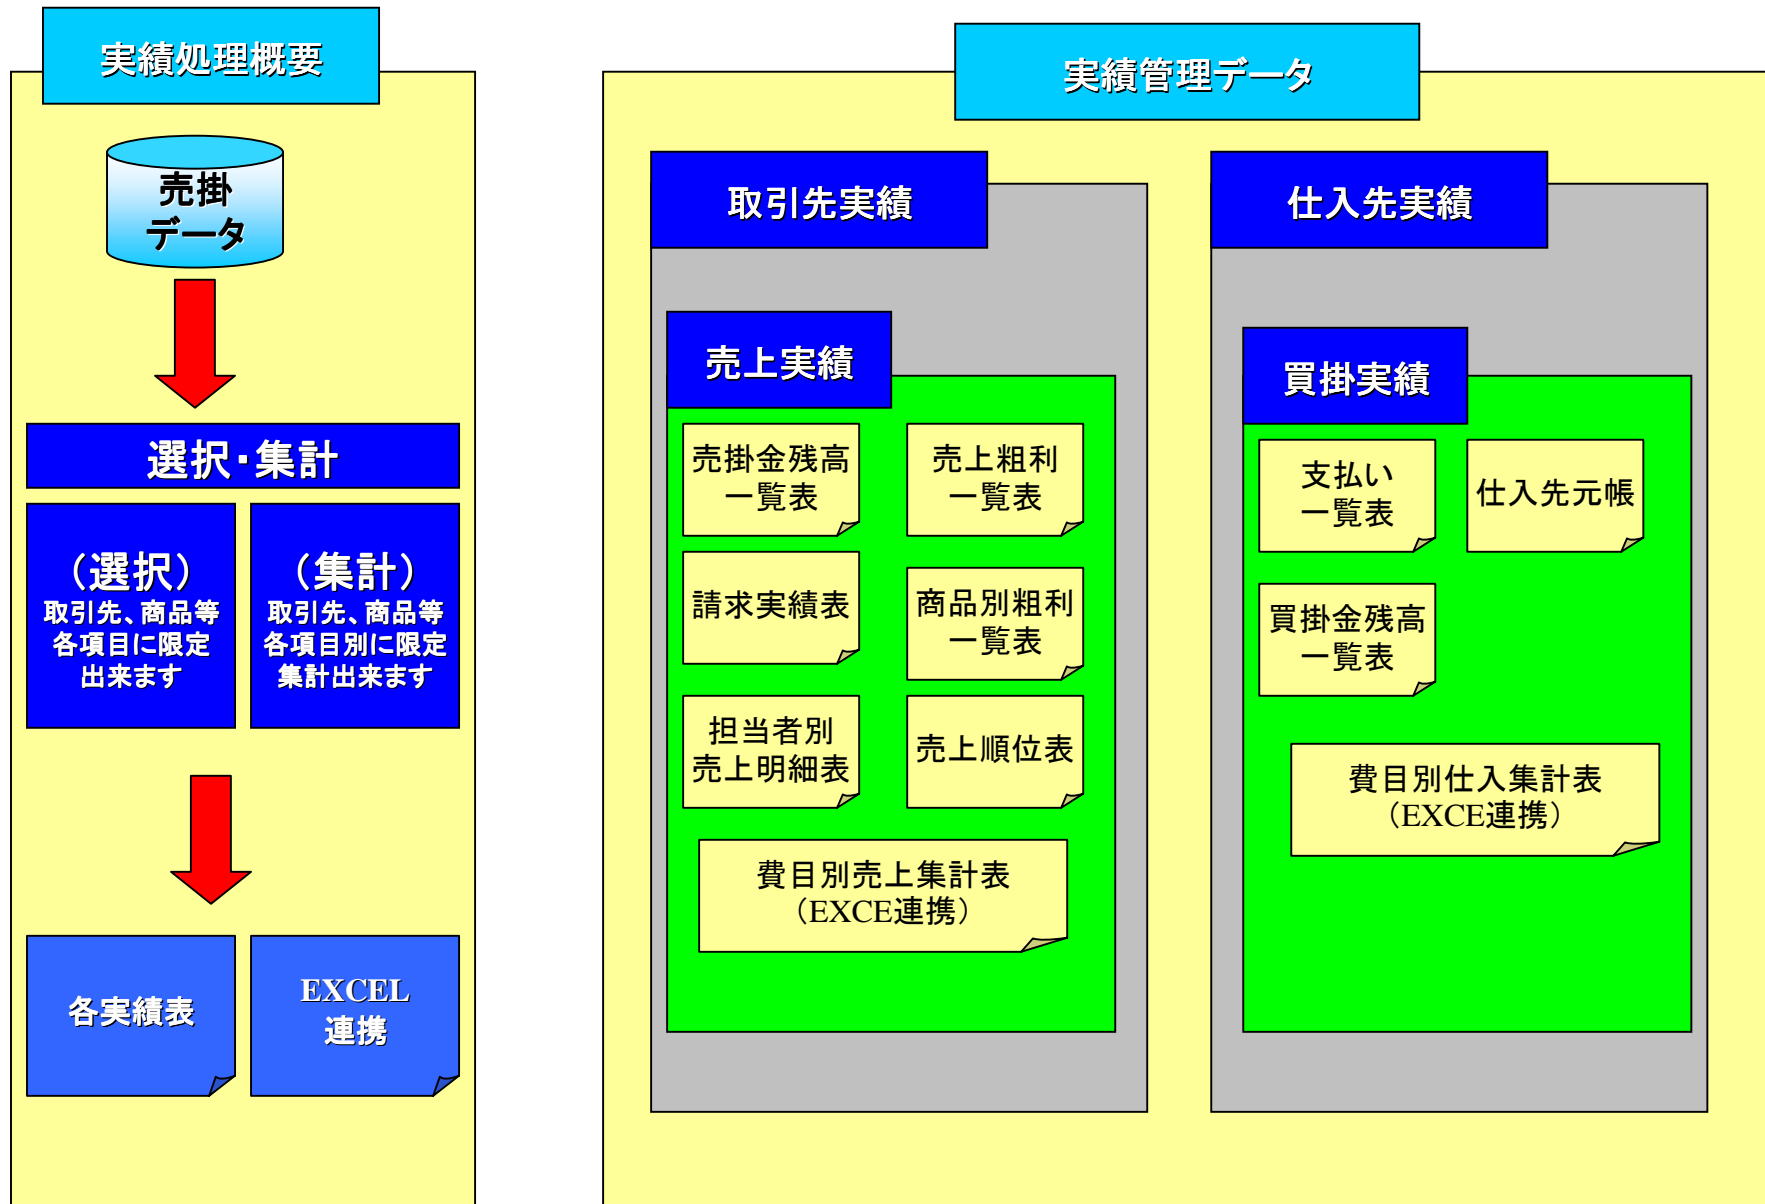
実績処理概要

売掛
データ

選択･集計

（選択）
取引先、商品等
各項目に限定
出来ます

（集計）
取引先、商品等
各項目別に限定
集計出来ます

各実績表

EXCEL
連携

実績管理データ

取引先実績

売上実績

売掛金残高
一覧表

売上粗利
一覧表

請求実績表

商品別粗利
一覧表

担当者別
売上明細表

売上順位表

費目別売上集計表
（EXCE連携）

仕入先実績

買掛実績

支払い
一覧表

仕入先元帳

買掛金残高
一覧表

費目別仕入集計表
（EXCE連携）